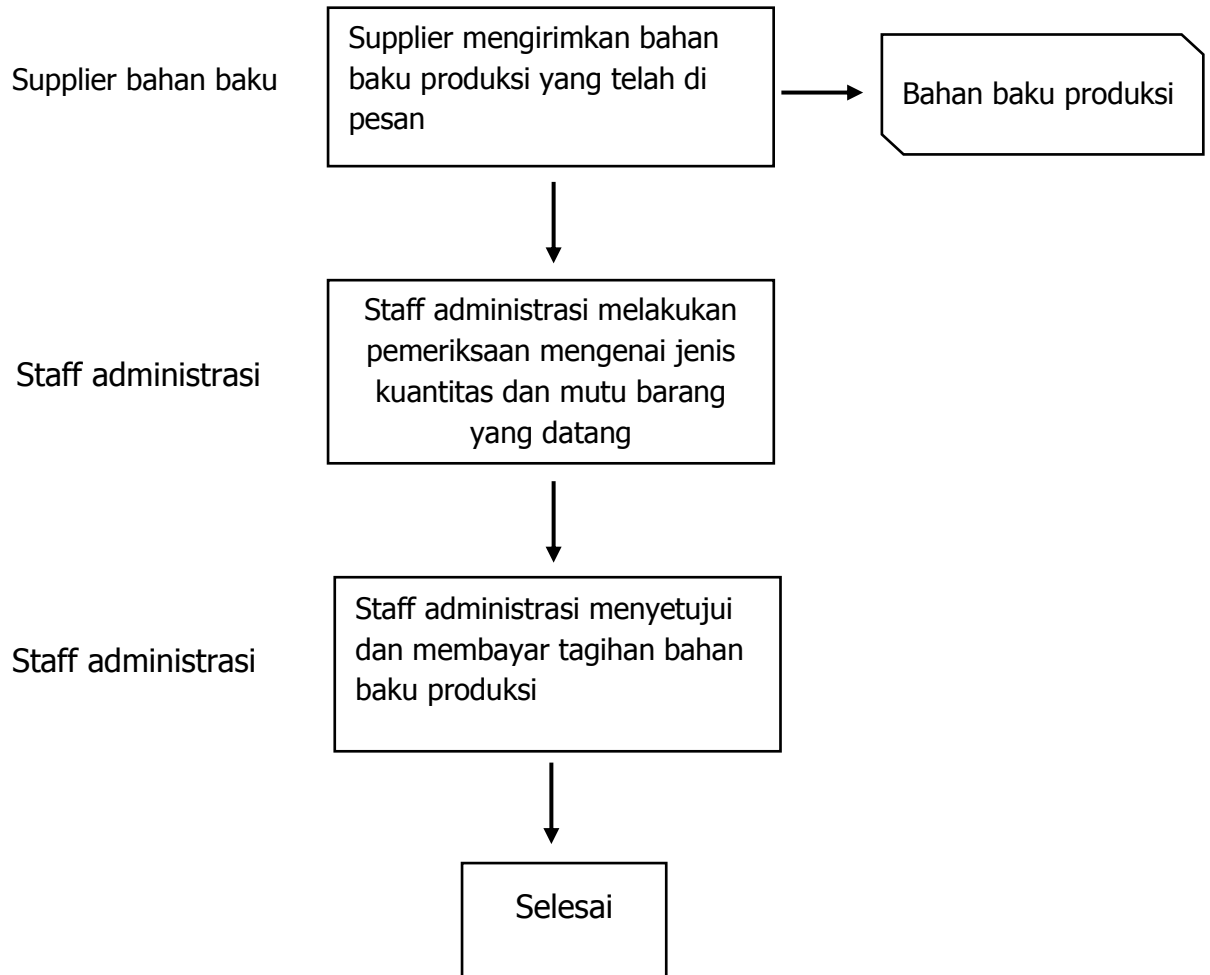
Supplier bahan baku

Supplier mengirimkan bahan baku produksi yang telah di pesan

Bahan baku produksi

Staff administrasi

Staff administrasi melakukan pemeriksaan mengenai jenis kuantitas dan mutu barang yang datang

Staff administrasi

Staff administrasi menyetujui dan membayar tagihan bahan baku produksi

Selesai